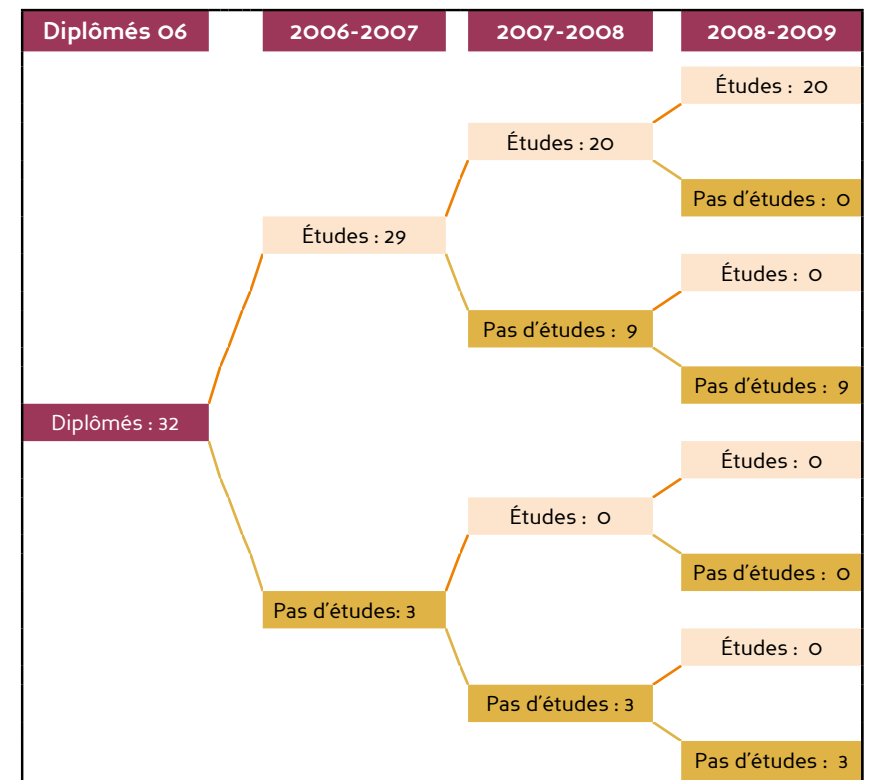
Diplômés 06

2006-2007

2007-2008

2008-2009

Études : 20

Études : 20

Pas d'études : 0

Études : 29

Études : 0

Pas d'études : 9

Pas d'études : 9

Diplômés : 32

Études : 0

Études : 0

Pas d'études : 0

Pas d'études: 3

Études : 0

Pas d'études : 3

Pas d'études : 3